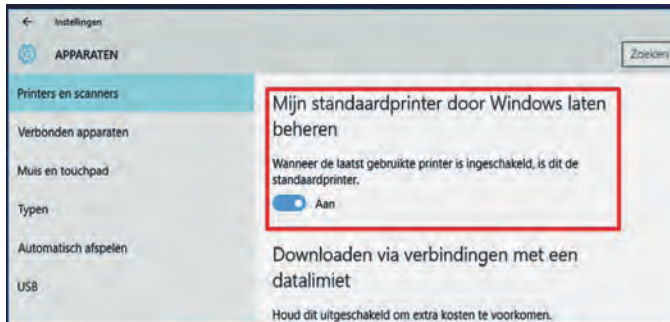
← Instellingen

APPARATEN

Zoeken

Printers en scanners

Verbonden apparaten

Muis en touchpad

Typen

Automatisch afspelen

USB

Mijn standaardprinter door Windows laten beheren

Wanneer de laatst gebruikte printer is ingeschakeld, is dit de standaardprinter.

Aan

Downloaden via verbindingen met een datalimiet

Houd dit uitgeschakeld om extra kosten te voorkomen.